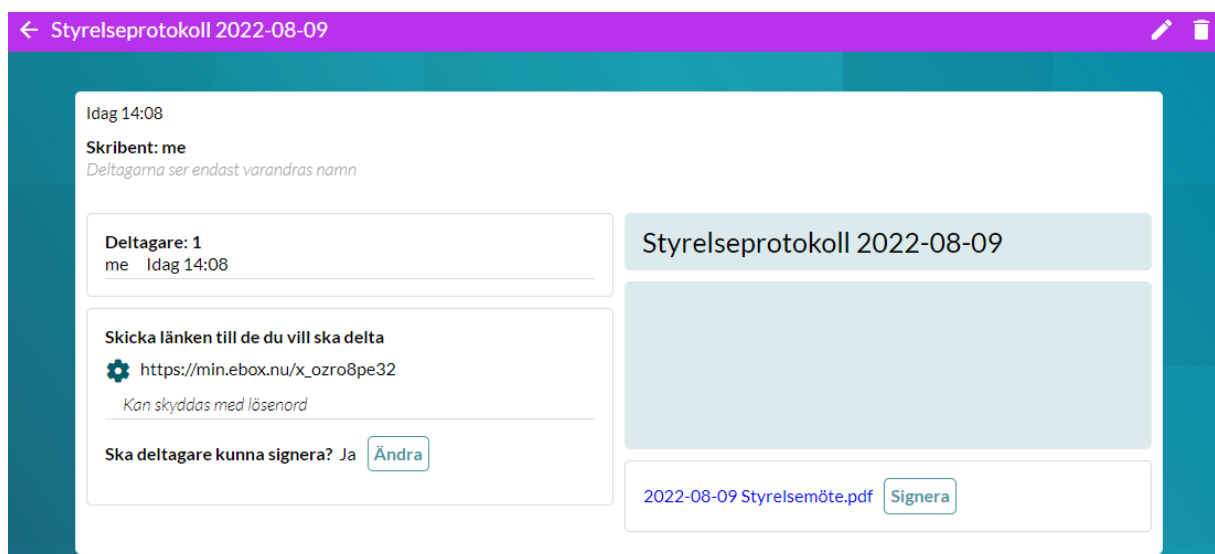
← Styrelseprotokoll 2022-08-09

Idag 14:08

Skribent: me
Deltagarna ser endast varandras namn

Deltagare: 1
me Idag 14:08

Skicka länken till de du vill ska delta
https://min.ebox.nu/x_ozro8pe32
Kan skyddas med lösenord

Ska deltagare kunna signera? Ja Ändra

Styrelseprotokoll 2022-08-09

2022-08-09 Styrelsemöte.pdf Signera